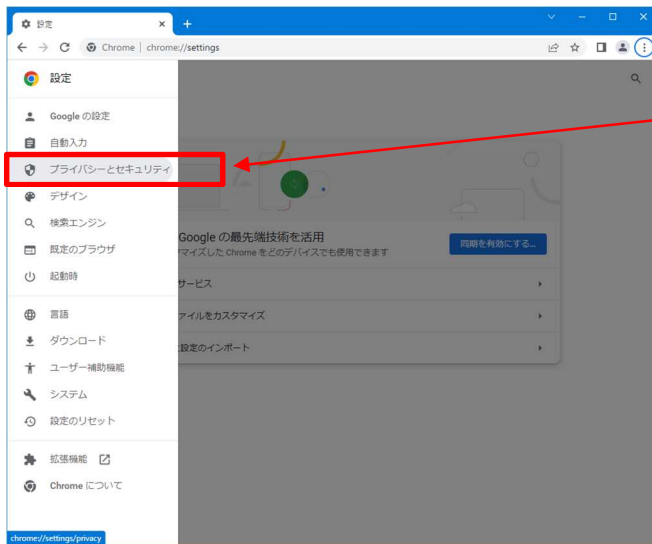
設定 ×
+

Chrome | chrome://settings

設定

Google の設定
自動入力
プライバシーとセキュリティ
デザイン
検索エンジン
既定のブラウザ
起動時

言語
ダウンロード
ユーザー補助機能
システム
設定のリセット

拡張機能
Chrome について

Google の最先端技術を活用
マイズした Chrome をどのデバイスでも使用できます
同期を有効にする...
サービス
ァイルをカスタマイズ
設定のインポート

chrome://settings/privacy